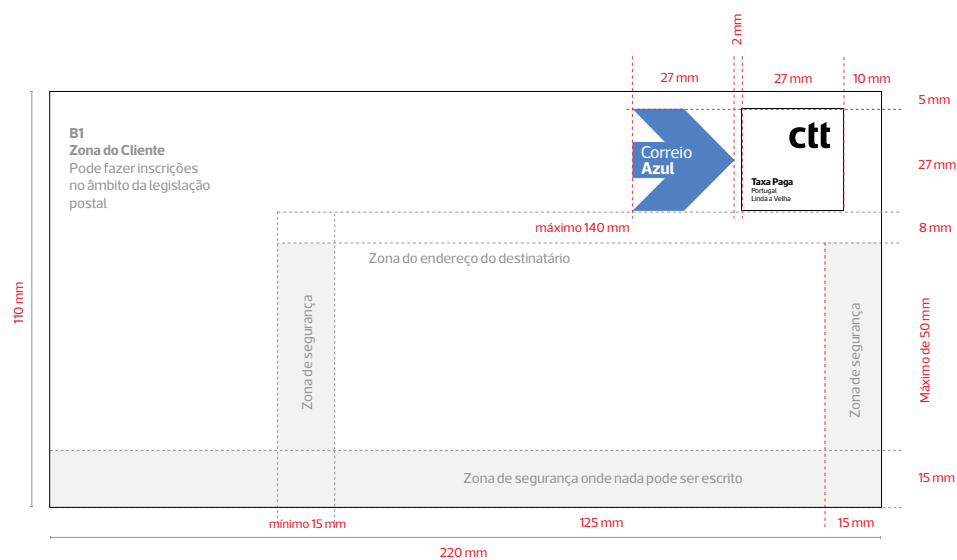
2 mm

27 mm
27 mm
10 mm

5 mm

B1
Zona do Cliente
Pode fazer inscrições no âmbito da legislação postal

Correio
Azul

ctt

Taxa Paga
Portugal
Linda a Velha

27 mm

máximo 140 mm

8 mm

Zona do endereço do destinatário

110 mm

Zona de segurança

Zona de segurança

Máximo de 50 mm

Zona de segurança onde nada pode ser escrito

15 mm

mínimo 15 mm
125 mm
15 mm

220 mm